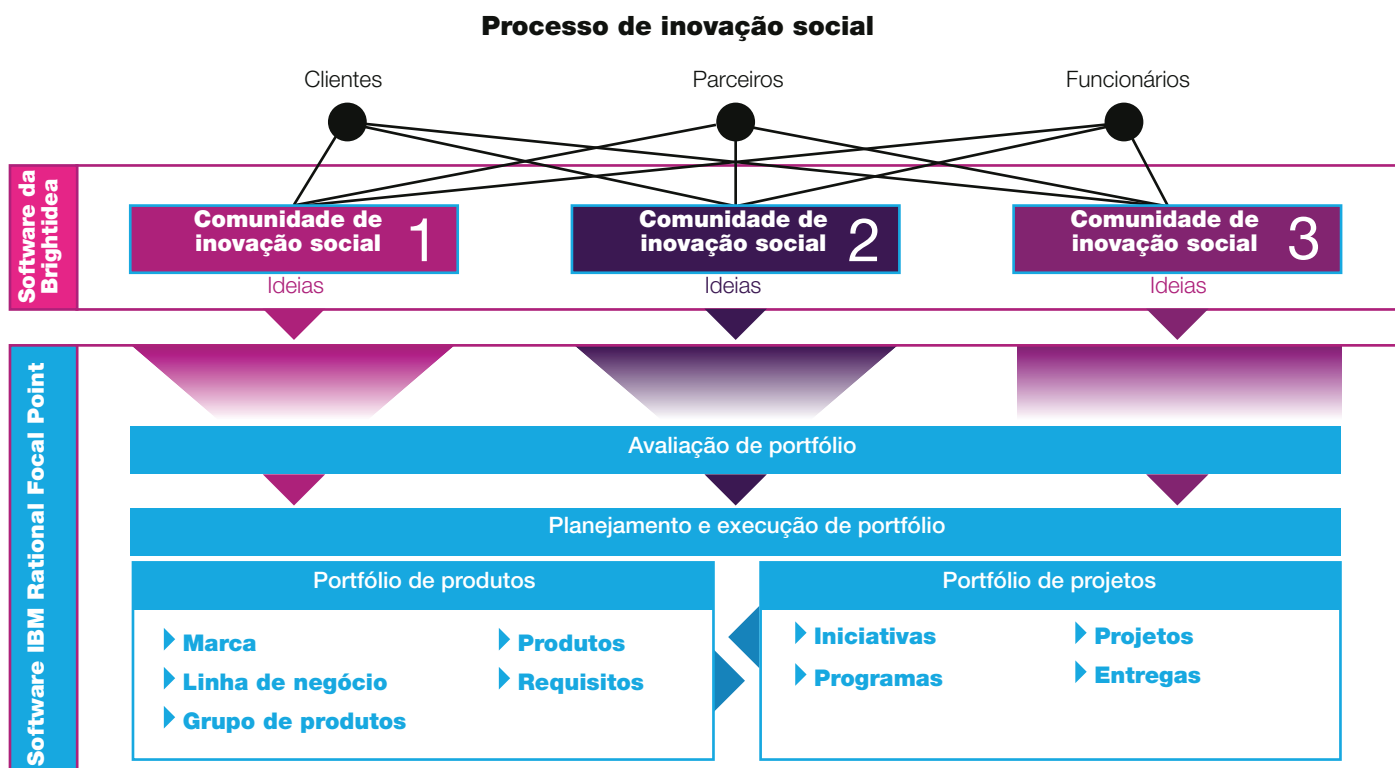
Processo de inovação social

Clientes

Parceiros

Funcionários

Software da Brightidea

Comunidade de inovação social 1

Ideias

Comunidade de inovação social 2

Ideias

Comunidade de inovação social 3

Ideias

Software IBM Rational Focal Point

Avaliação de portfólio

Planejamento e execução de portfólio

Portfólio de produtos

Marca

Linha de negócio

Grupo de produtos

Produtos

Requisitos

Portfólio de projetos

Iniciativas

Programas

Projetos

Entregas